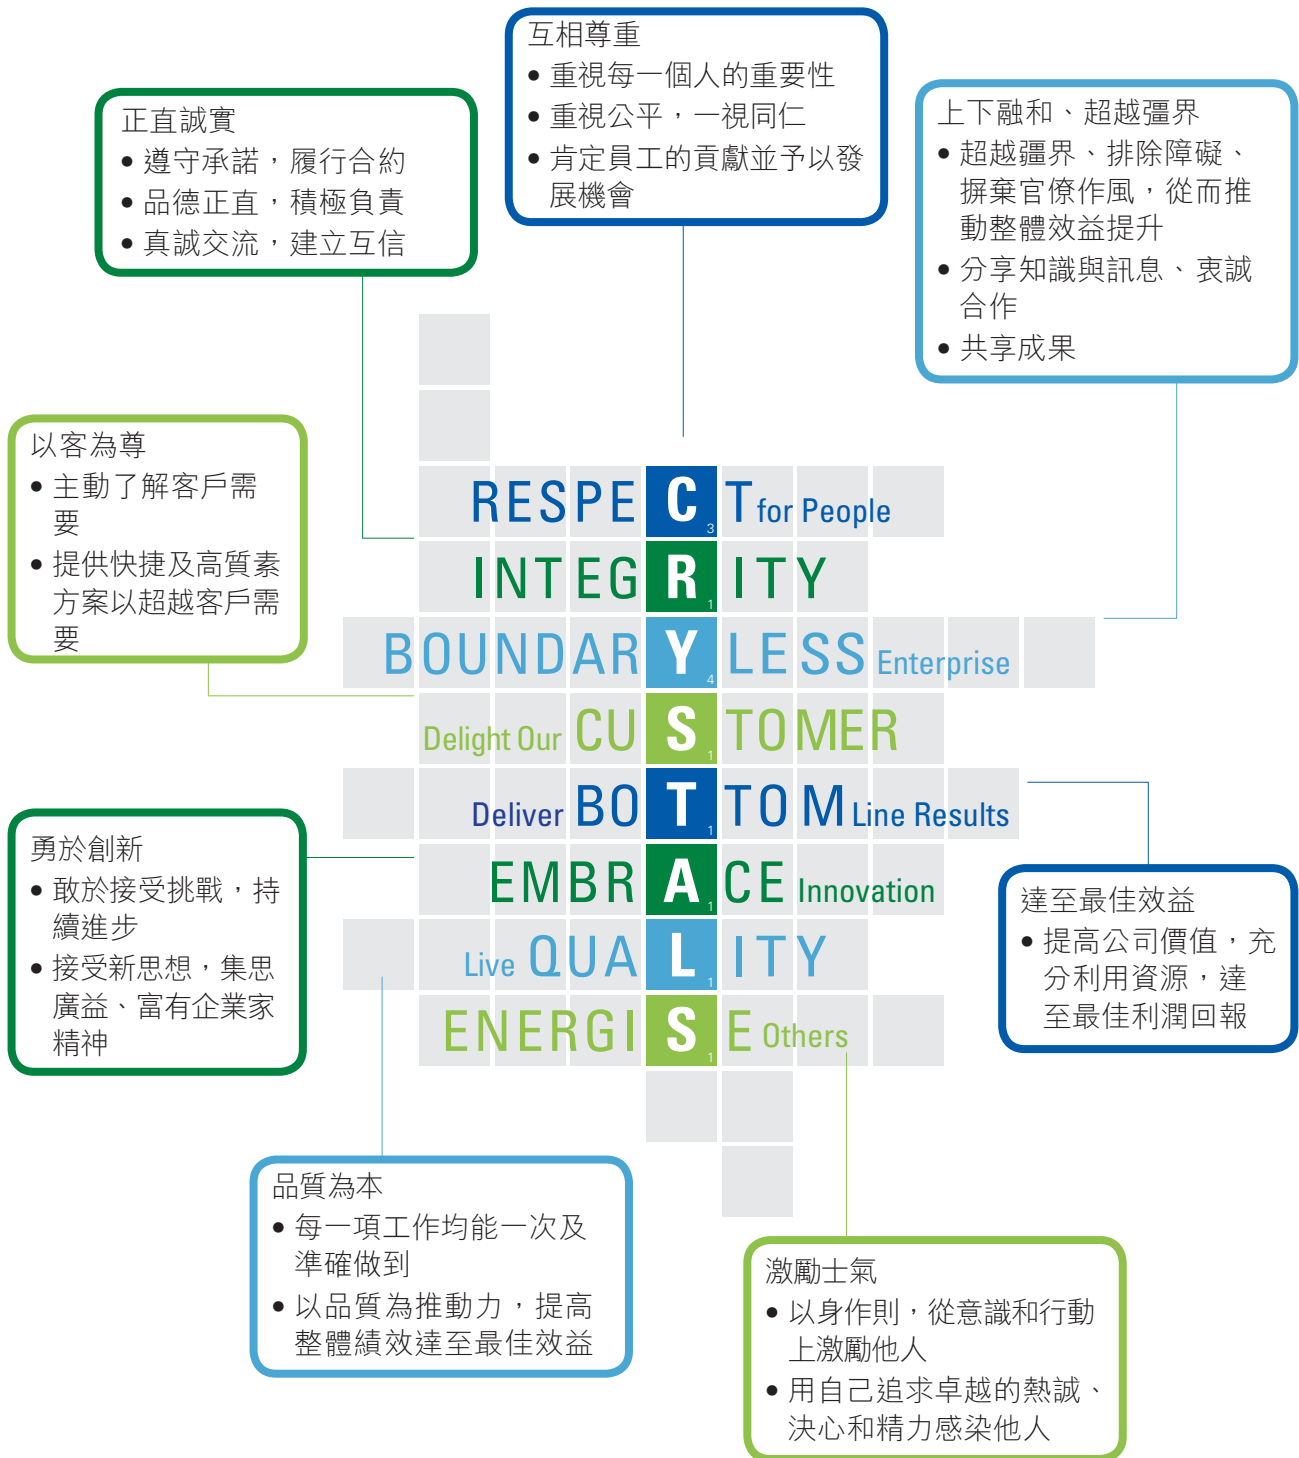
互相尊重
• 重視每一個人的重要性
• 重視公平，一視同仁
• 肯定員工的貢獻並予以發展機會

正直誠實
• 遵守承諾，履行合約
• 品德正直，積極負責
• 真誠交流，建立互信

上下融和、超越疆界
• 超越疆界、排除障礙、摒棄官僚作風，從而推動整體效益提升
• 分享知識與訊息、衷誠合作
• 共享成果

以客為尊
• 主動了解客戶需要
• 提供快捷及高質素方案以超越客戶需要

RESPECT for People
INTEGRITY
BOUNDARYLESS Enterprise
Delight Our CUSTOMER
Deliver BOTTOM Line Results
EMBRACE Innovation
Live QUALITY
ENERGISE Others

勇於創新
• 敢於接受挑戰，持續進步
• 接受新思想，集思廣益、富有企業家精神

達至最佳效益
• 提高公司價值，充分利用資源，達至最佳利潤回報

品質為本
• 每一項工作均能一次及準確做到
• 以品質為推動力，提高整體績效達至最佳效益

激勵士氣
• 以身作則，從意識和行動上激勵他人
• 用自己追求卓越的熱誠、決心和精力感染他人